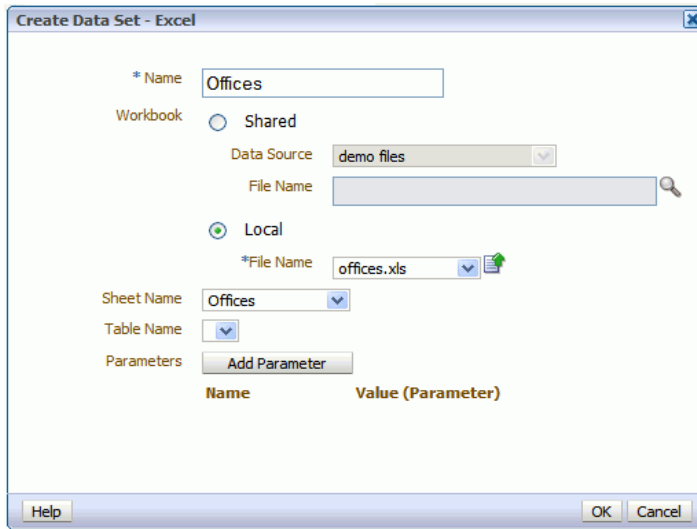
Create Data Set - Excel

* Name Offices

Workbook Shared

Data Source demo files

File Name

Local

*File Name offices.xls

Sheet Name Offices

Table Name

Parameters Add Parameter

Name Value (Parameter)

Help

OK Cancel